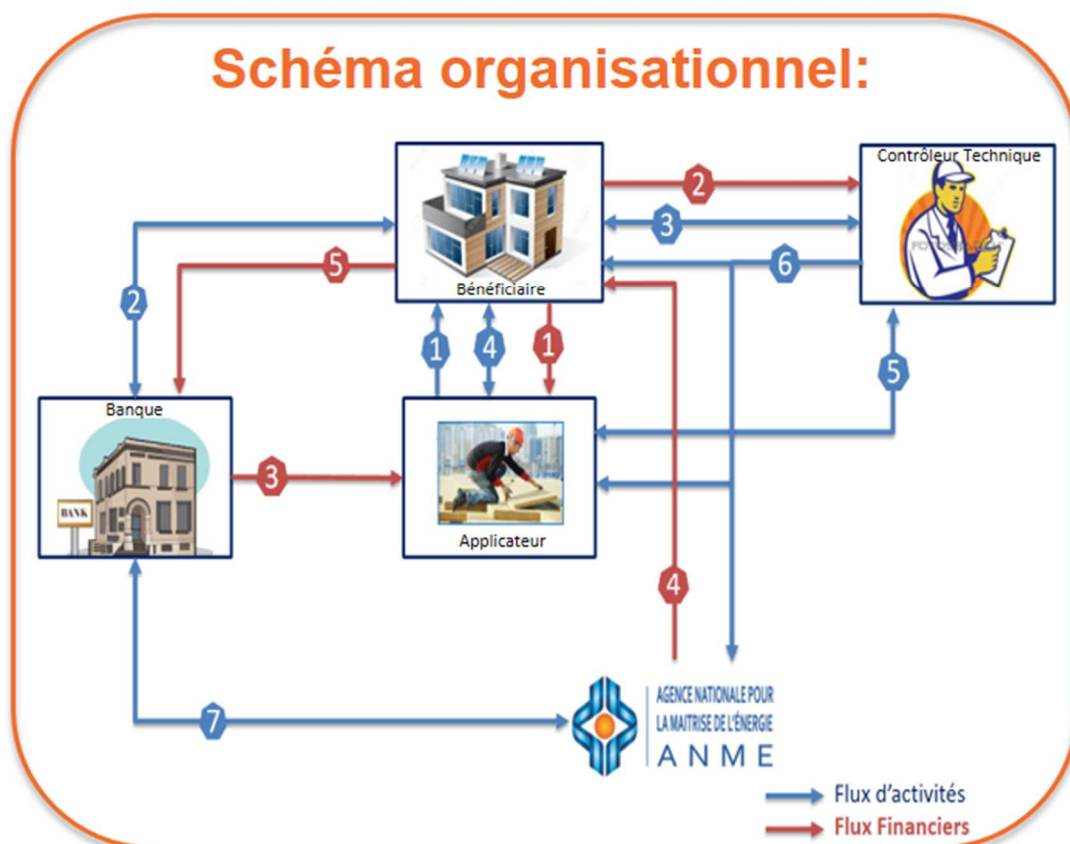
Schéma organisationnel:

Contrôleur Technique

2

3

6

5

2

Bénéficiaire

1

4

1

5

Banque

BANK

3

Applicateur

4

7

AGENCE NATIONALE POUR LA MAITRISE DE L'ÉNERGIE

ANME

Flux d'activités

Flux Financiers